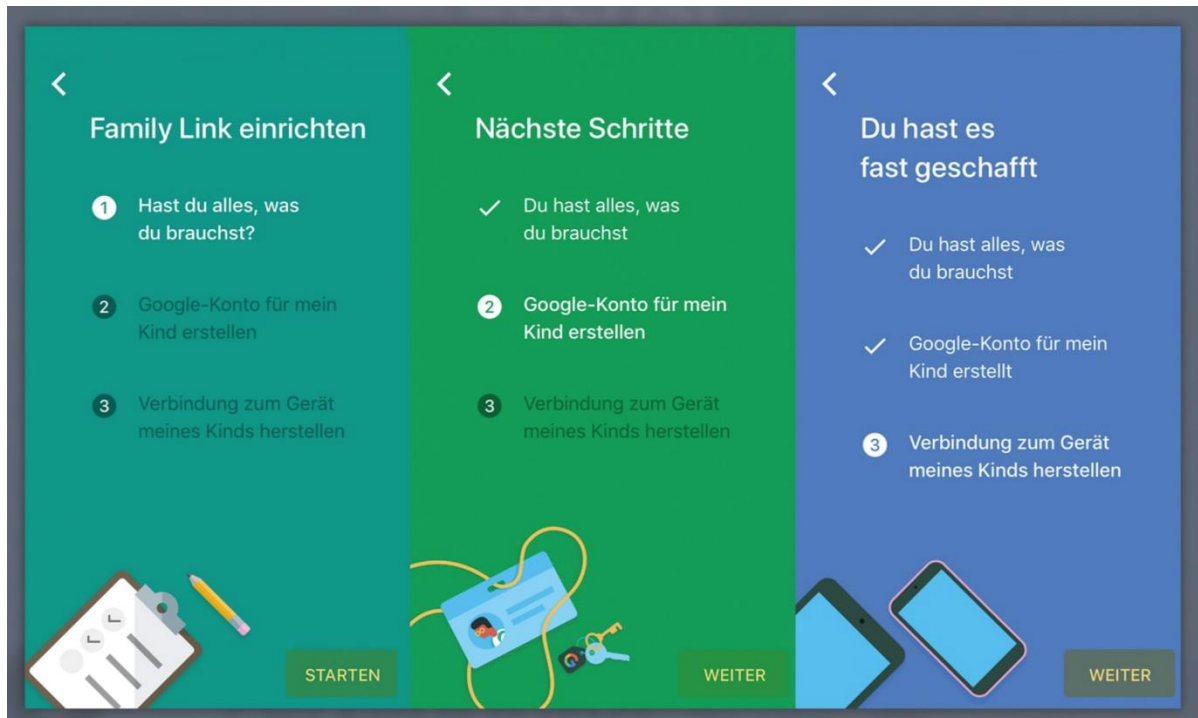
Family Link einrichten

1 Hast du alles, was du brauchst?

2 Google-Konto für mein Kind erstellen

3 Verbindung zum Gerät meines Kinds herstellen

STARTEN

Nächste Schritte

Du hast alles, was du brauchst

2 Google-Konto für mein Kind erstellen

3 Verbindung zum Gerät meines Kinds herstellen

WEITER

Du hast es fast geschafft

Du hast alles, was du brauchst

Google-Konto für mein Kind erstellt

3 Verbindung zum Gerät meines Kinds herstellen

WEITER